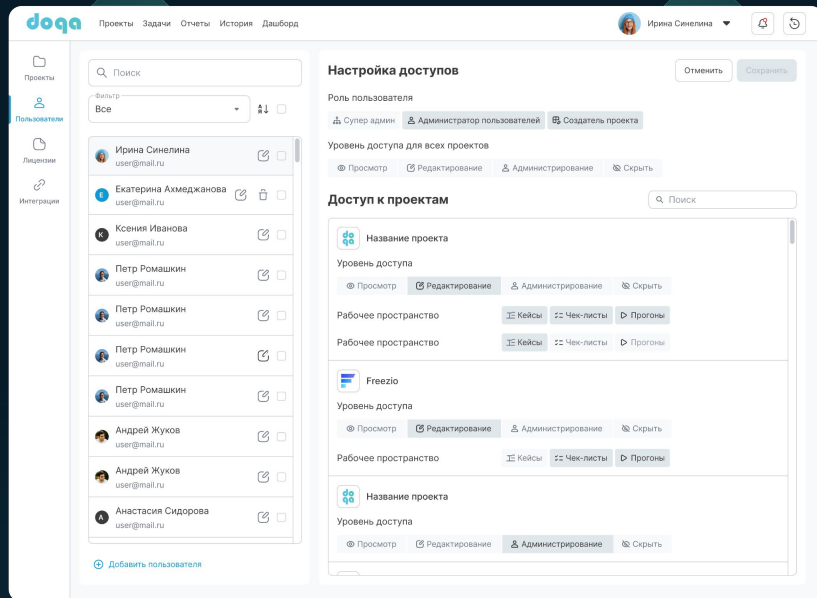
doqa Проекты Задачи Отчеты История Дашборд

Ирина Синелина

Проекты
Пользователи
Лицензии
Интеграции

Поиск

Фильтр
Все

Ирина Синелина
user@mail.ru

Екатерина Ахмеджанова
user@mail.ru

Ксения Иванова
user@mail.ru

Петр Ромашкин
user@mail.ru

Петр Ромашкин
user@mail.ru

Петр Ромашкин
user@mail.ru

Петр Ромашкин
user@mail.ru

Андрей Жуков
user@mail.ru

Андрей Жуков
user@mail.ru

Анастасия Сидорова
user@mail.ru

Добавить пользователя

Настройка доступов

Отменить Сохранить

Роль пользователя

Супер админ | Администратор пользователей | Создатель проекта

Уровень доступа для всех проектов

Просмотр | Редактирование | Администрирование | Скрыть

Доступ к проектам

Поиск

Название проекта

Уровень доступа

Просмотр | Редактирование | Администрирование | Скрыть

Рабочее пространство Кейсы | Чек-листы | Прогоны

Рабочее пространство Кейсы | Чек-листы | Прогоны

Freezio

Уровень доступа

Просмотр | Редактирование | Администрирование | Скрыть

Рабочее пространство Кейсы | Чек-листы | Прогоны

Название проекта

Уровень доступа

Просмотр | Редактирование | Администрирование | Скрыть